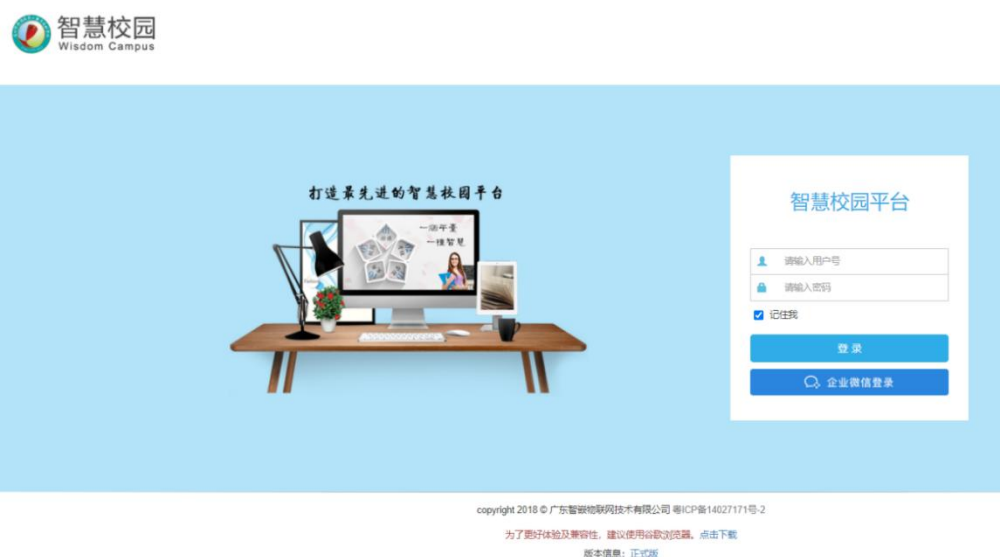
智慧校园
Wisdom Campus

打造最先进的智慧校园平台

一端千量
一键智慧

智慧校园平台

请输入用户号
请输入密码
记住我
登录
企业微信登录

copyright 2018 © 广东智慧物联网技术有限公司 粤ICP备14027171号-2

为了更好体验及兼容性，建议使用谷歌浏览器。点击下载

版本信息：正式版